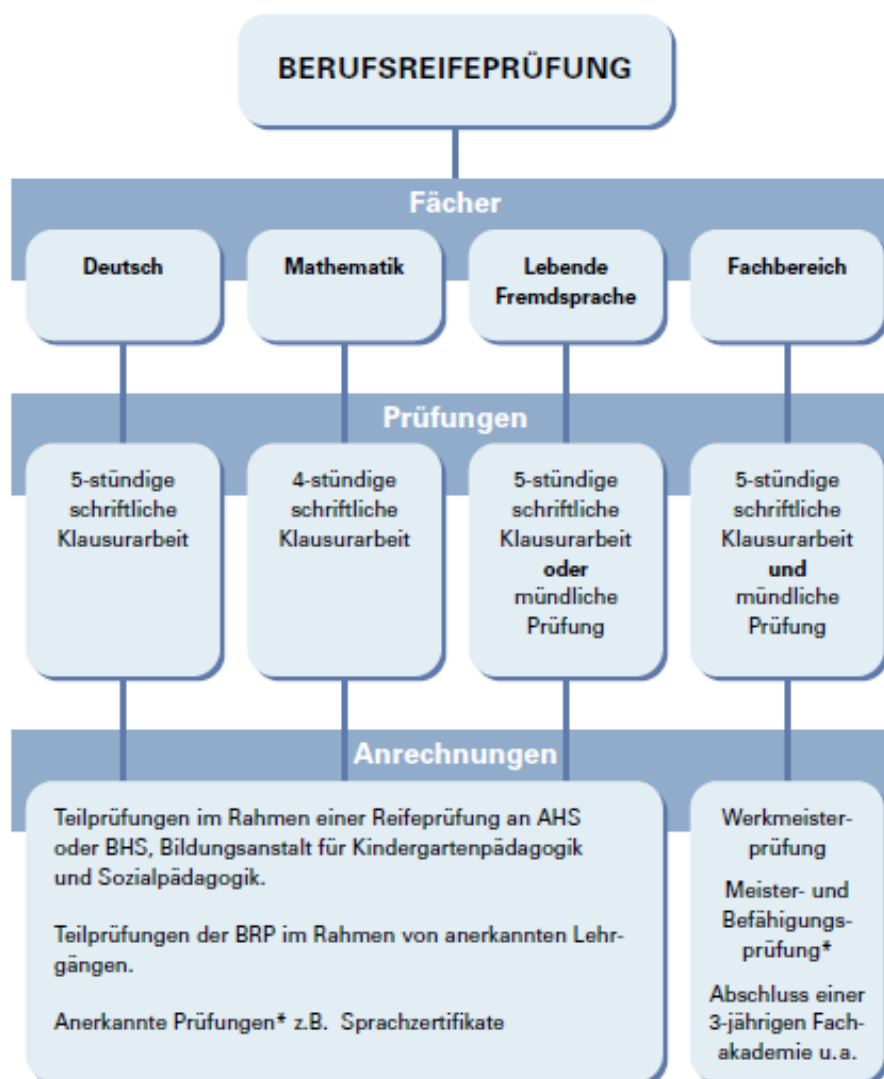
BERUFSREIFEPRÜFUNG

Fächer

Deutsch

Mathematik

Lebende Fremdsprache

Fachbereich

Prüfungen

5-stündige schriftliche Klausurarbeit

4-stündige schriftliche Klausurarbeit

5-stündige schriftliche Klausurarbeit **oder** mündliche Prüfung

5-stündige schriftliche Klausurarbeit **und** mündliche Prüfung

Anrechnungen

Teilprüfungen im Rahmen einer Reifeprüfung an AHS oder BHS, Bildungsanstalt für Kindergartenpädagogik und Sozialpädagogik.

Teilprüfungen der BRP im Rahmen von anerkannten Lehrgängen.

Anerkannte Prüfungen* z.B. Sprachzertifikate

Werkmeisterprüfung

Meister- und Befähigungsprüfung*

Abschluss einer 3-jährigen Fachakademie u.a.